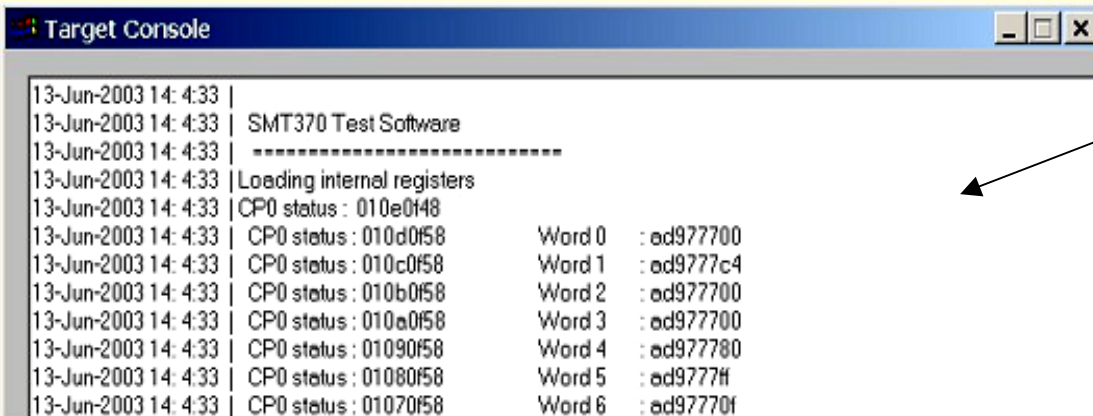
Target Console

13-Jun-2003 14: 4:33 |
13-Jun-2003 14: 4:33 | SMT370 Test Software
13-Jun-2003 14: 4:33 | ----------------------------
13-Jun-2003 14: 4:33 | Loading internal registers
13-Jun-2003 14: 4:33 | CP0 status : 010e0f48
13-Jun-2003 14: 4:33 | CP0 status : 010d0f58 Word 0 : ad977700
13-Jun-2003 14: 4:33 | CP0 status : 010c0f58 Word 1 : ad9777c4
13-Jun-2003 14: 4:33 | CP0 status : 010b0f58 Word 2 : ad977700
13-Jun-2003 14: 4:33 | CP0 status : 010a0f58 Word 3 : ad977700
13-Jun-2003 14: 4:33 | CP0 status : 01090f58 Word 4 : ad977780
13-Jun-2003 14: 4:33 | CP0 status : 01080f58 Word 5 : ad9777ff
13-Jun-2003 14: 4:33 | CP0 status : 01070f58 Word 6 : ad97770f